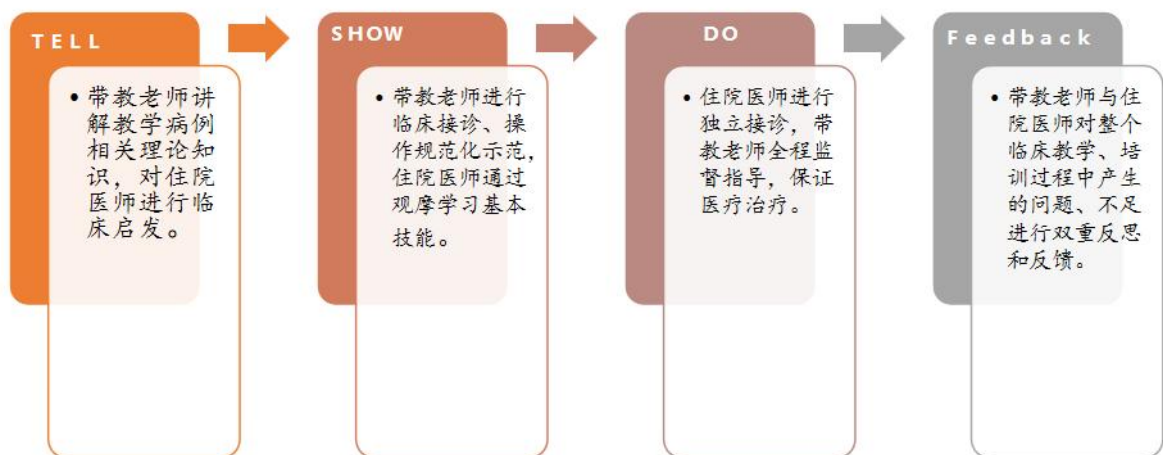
TELL

• 带教老师讲解教学病例相关理论知识，对住院医师进行临床启发。

SHOW

• 带教老师进行临床接诊、操作规范化示范，住院医师通过观摩学习基本技能。

DO

• 住院医师进行独立接诊，带教老师全程监督指导，保证医疗治疗。

Feedback

• 带教老师与住院医师对整个临床教学、培训过程中产生的问题、不足进行双重反思和反馈。